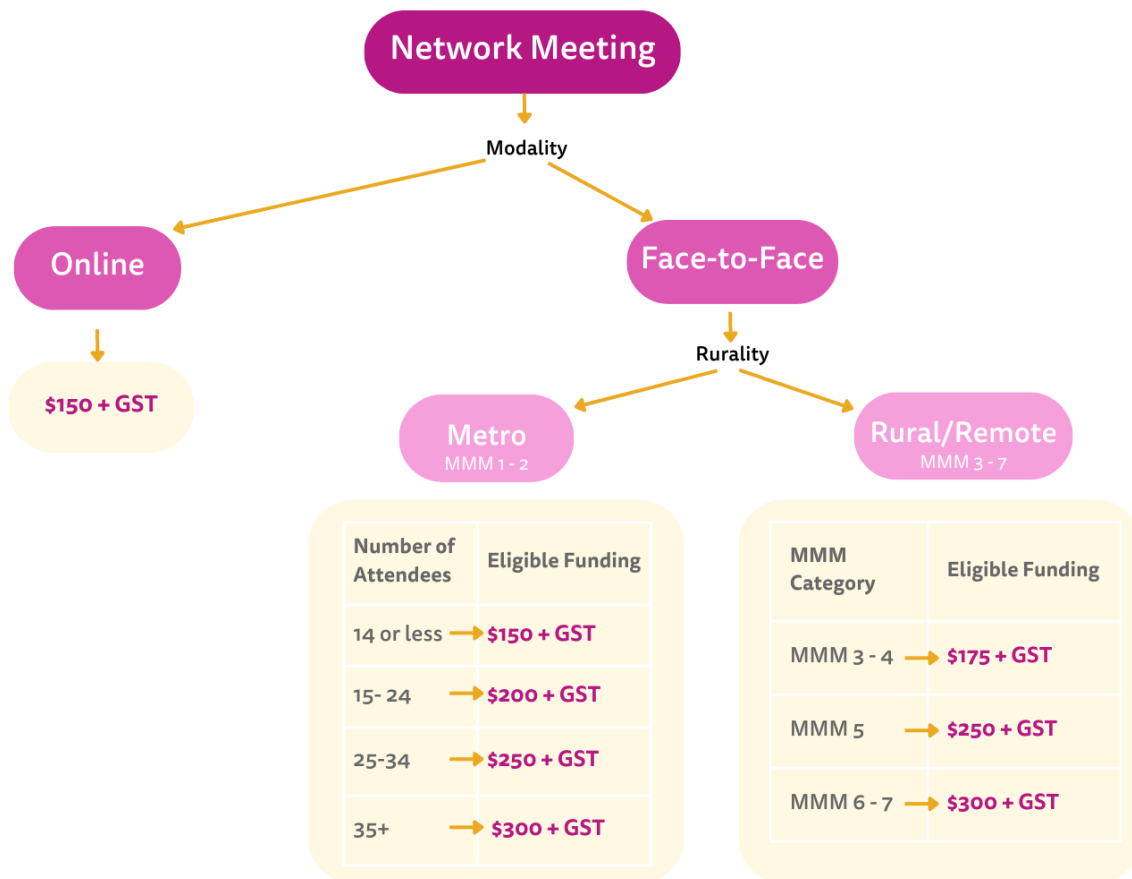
Network Meeting

Modality

Online

$150 + GST

Face-to-Face

Rurality

Metro
MMM 1 - 2

Rural/Remote
MMM 3 - 7

| Number of Attendees | Eligible Funding |
|---|---|
| 14 or less | $150 + GST |
| 15- 24 | $200 + GST |
| 25-34 | $250 + GST |
| 35+ | $300 + GST |

| MMM Category | Eligible Funding |
|---|---|
| MMM 3 - 4 | $175 + GST |
| MMM 5 | $250 + GST |
| MMM 6 - 7 | $300 + GST |